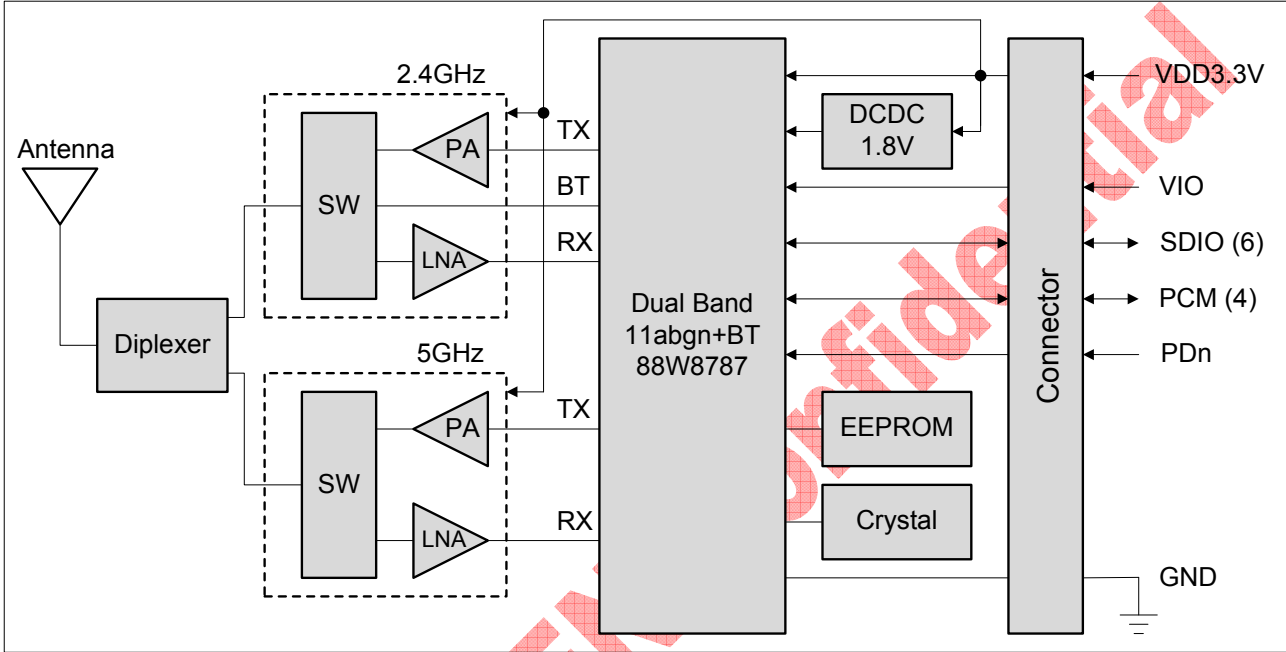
2.4GHz

Antenna

SW

PA

LNA

TX

BT

RX

Diplexer

5GHz

SW

PA

LNA

TX

RX

Dual Band
11abgn+BT
88W8787

DCDC
1.8V

EEPROM

Crystal

Connector

VDD3.3V

VIO

SDIO (6)

PCM (4)

PDn

GND

Confidential